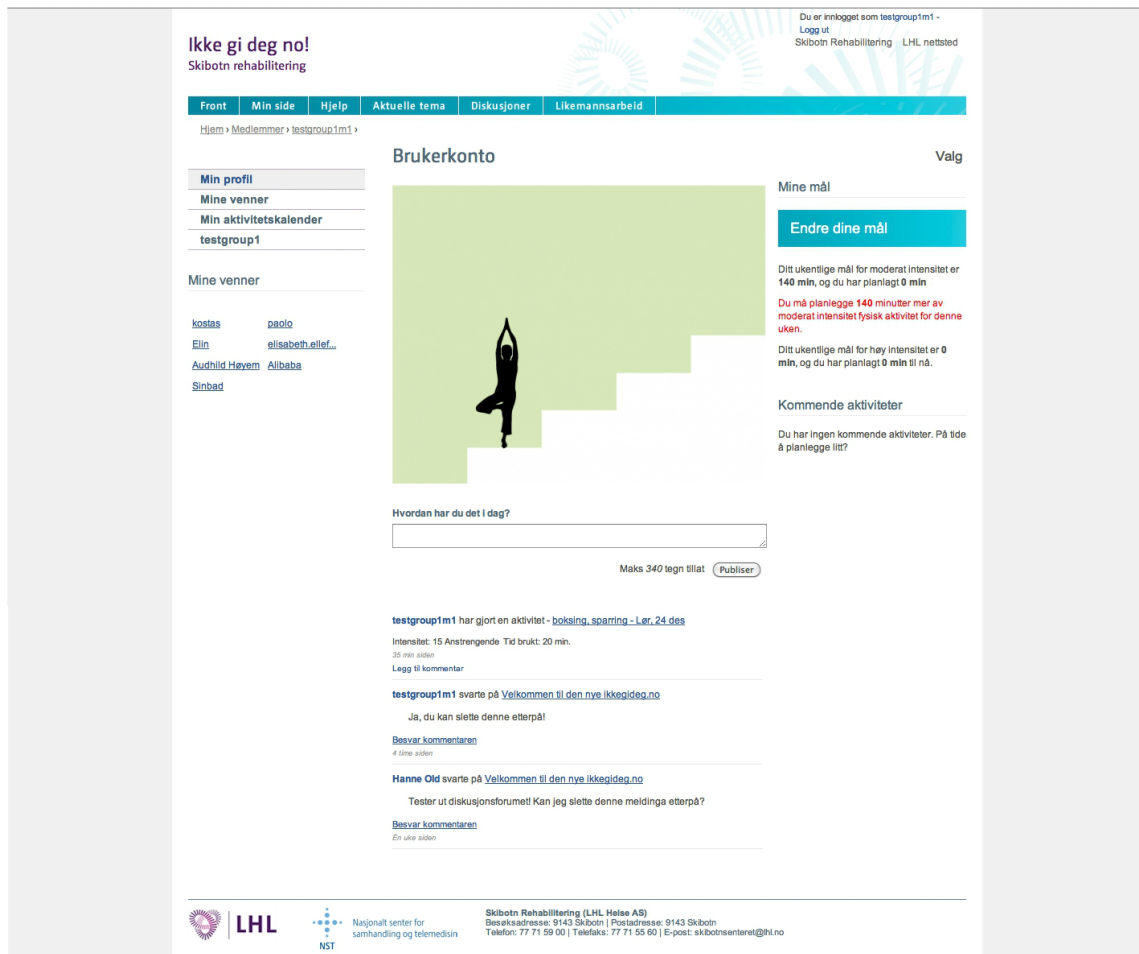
Du er innlogget som testgroup1m1 - Logg ut
Skibotn Rehabilitering LHL nettsted

Ikke gi deg no!
Skibotn rehabilitering

Front | Min side | Hjelp | Aktuelle tema | Diskusjoner | Likemannsarbeid

Hjem › Medlemmer › testgroup1m1 ›

Min profil
Mine venner
Min aktivitetskalender
testgroup1

Mine venner

kostas
paolo
Elin
elisabeth.ellef...
Audhild Høyem
Alibaba
Sinbad

Brukerkonto

Valg

Hvordan har du det i dag?

Maks 340 tegn tillat Publiser

testgroup1m1 har gjort en aktivitet - boksing, sparring - Lør, 24 des
Intensitet: 15 Anstrengende Tid brukt: 20 min.
35 min siden
Legg til kommentar

testgroup1m1 svarte på Velkommen til den nye ikkegideg.no
Ja, du kan slette denne etterpå!
Besvar kommentaren
4 time siden

Hanne Old svarte på Velkommen til den nye ikkegideg.no
Tester ut diskusjonsforumet! Kan jeg slette denne meldinga etterpå?
Besvar kommentaren
Én uke siden

Mine mål

Endre dine mål

Ditt ukentlige mål for moderat intensitet er 140 min, og du har planlagt 0 min

Du må planlegge 140 minutter mer av moderat intensitet fysisk aktivitet for denne uken.

Ditt ukentlige mål for høy intensitet er 0 min, og du har planlagt 0 min til nå.

Kommende aktiviteter

Du har ingen kommende aktiviteter. På tide å planlegge litt?

LHL
NST
Nasjonalt senter for samhandling og telemedisin

Skibotn Rehabilitering (LHL Helse AS)
Besøksadresse: 9143 Skibotn | Postadresse: 9143 Skibotn
Telefon: 77 71 59 00 | Telefaks: 77 71 55 60 | E-post: skibotnsenteret@lhl.no